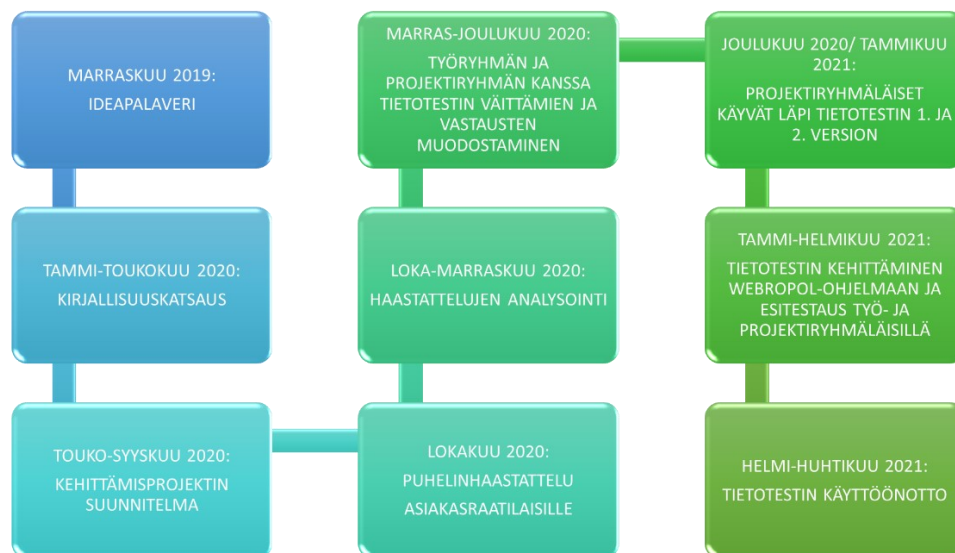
MARRASKUU 2019:
IDEAPALAVERI

TAMMI-TOUKOKUU 2020:
KIRJALLISUUSKATSAUS

TOUKO-SYYSKUU 2020:
KEHITTÄMISPROJEKTIN SUUNNITELMA

LOKAKUU 2020:
PUHELINHAASTATTELU ASIAKASRAATILAISILLE

LOKA-MARRASKUU 2020:
HAASTATTELUJEN ANALYSOINTI

MARRAS-JOULUKUU 2020:
TYÖRYHMÄN JA PROJEKTIRYHMÄN KANSSA TIETOTESTIN VÄITTÄMIEN JA VASTAUSTEN MUODOSTAMINEN

JOULUKUU 2020/ TAMMIKUU 2021:
PROJEKTIRYHMÄLÄISET KÄYVÄT LÄPI TIETOTESTIN 1. JA 2. VERSION

TAMMI-HELMIKUU 2021:
TIETOTESTIN KEHITTÄMINEN WEBROPOL-OHJELMAAN JA ESITESTAUS TYÖ- JA PROJEKTIRYHMÄLÄISILLÄ

HELMI-HUHTIKUU 2021:
TIETOTESTIN KÄYTTÖÖNOTTO